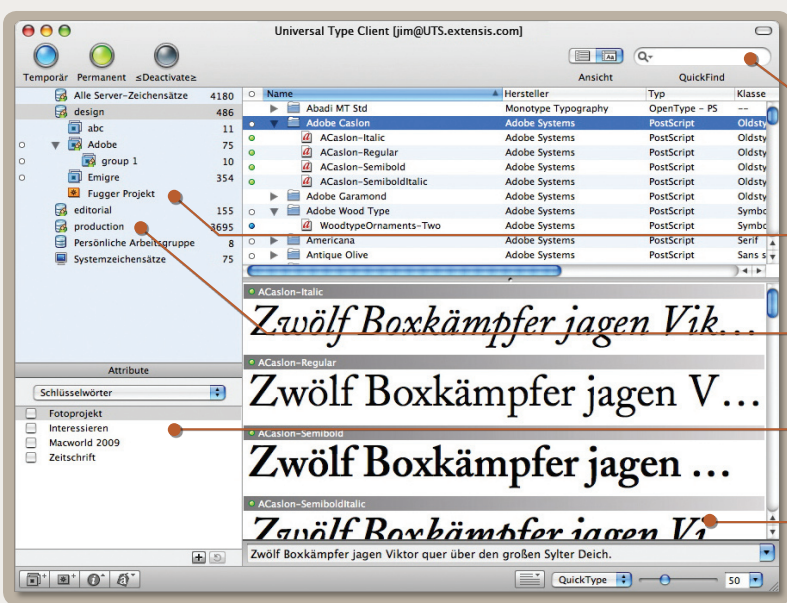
Universal Type Client [jim@UTS.extensis.com]

Temporär Permanent ≤Deactivate≥

Ansicht QuickFind

| | |
|---|---|
| Alle Server-Zeichensätze | 4180 |
| design | 486 |
| abc | 11 |
| Adobe | 75 |
| group 1 | 10 |
| Emigre | 354 |
| Fugger Projekt | |
| editorial | 155 |
| production | 3695 |
| Persönliche Arbeitsgruppe | 8 |
| Systemzeichensätze | 75 |

| Name | Hersteller | Typ | Klasse |
|---|---|---|---|
| Abadi MT Std | Monotype Typography | OpenType – PS | -- |
| Adobe Caslon | Adobe Systems | PostScript | Oldsty |
| ACaslon-Italic | Adobe Systems | PostScript | Oldsty |
| ACaslon-Regular | Adobe Systems | PostScript | Oldsty |
| ACaslon-Semibold | Adobe Systems | PostScript | Oldsty |
| ACaslon-SemiboldItalic | Adobe Systems | PostScript | Oldsty |
| Adobe Garamond | Adobe Systems | PostScript | Oldsty |
| Adobe Wood Type | Adobe Systems | PostScript | Symbo |
| WoodtypeOrnaments-Two | Adobe Systems | PostScript | Symbo |
| Americana | Adobe Systems | PostScript | Serif |
| Antique Olive | Adobe Systems | PostScript | Sans s |

ACaslon-Italic
Zwölf Boxkämpfer jagen Vik…

ACaslon-Regular
Zwölf Boxkämpfer jagen V…

ACaslon-Semibold
Zwölf Boxkämpfer jagen …

ACaslon-SemiboldItalic
Zwölf Boxkämpfer jagen Vi

Attribute

Schlüsselwörter

Fotoprojekt
Interessieren
Macworld 2009
Zeitschrift

Zwölf Boxkämpfer jagen Viktor quer über den großen Sylter Deich.

QuickType 50